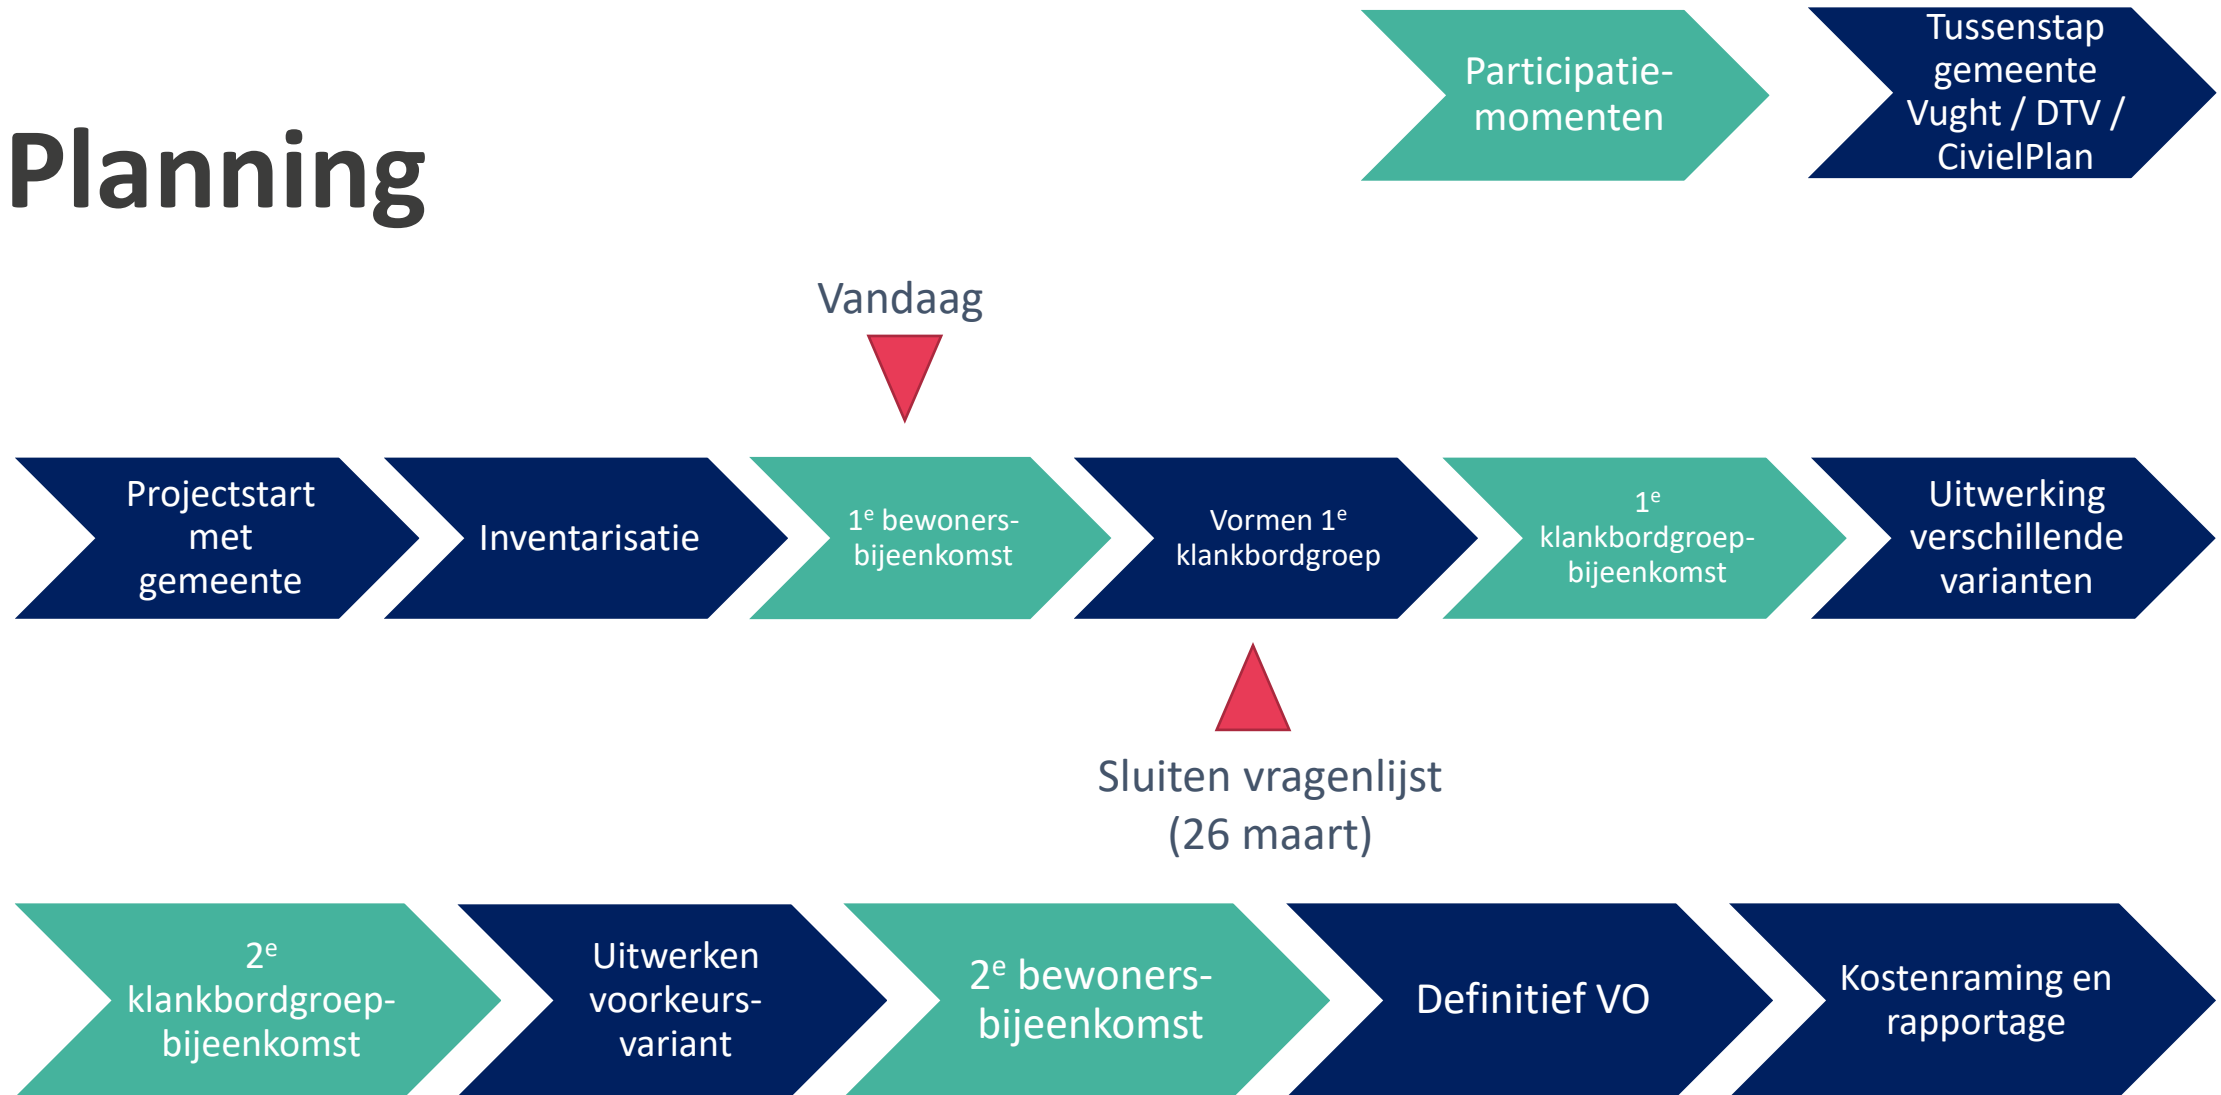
Participatie-momenten

Tussenstap gemeente Vught / DTV / CivielPlan

Planning

Vandaag

Projectstart met gemeente

Inventarisatie

1$^{e}$ bewoners-bijeenkomst

Vormen 1$^{e}$ klankbordgroep

1$^{e}$ klankbordgroep-bijeenkomst

Uitwerking verschillende varianten

Sluiten vragenlijst (26 maart)

2$^{e}$ klankbordgroep-bijeenkomst

Uitwerken voorkeurs-variant

2$^{e}$ bewoners-bijeenkomst

Definitief VO

Kostenraming en rapportage